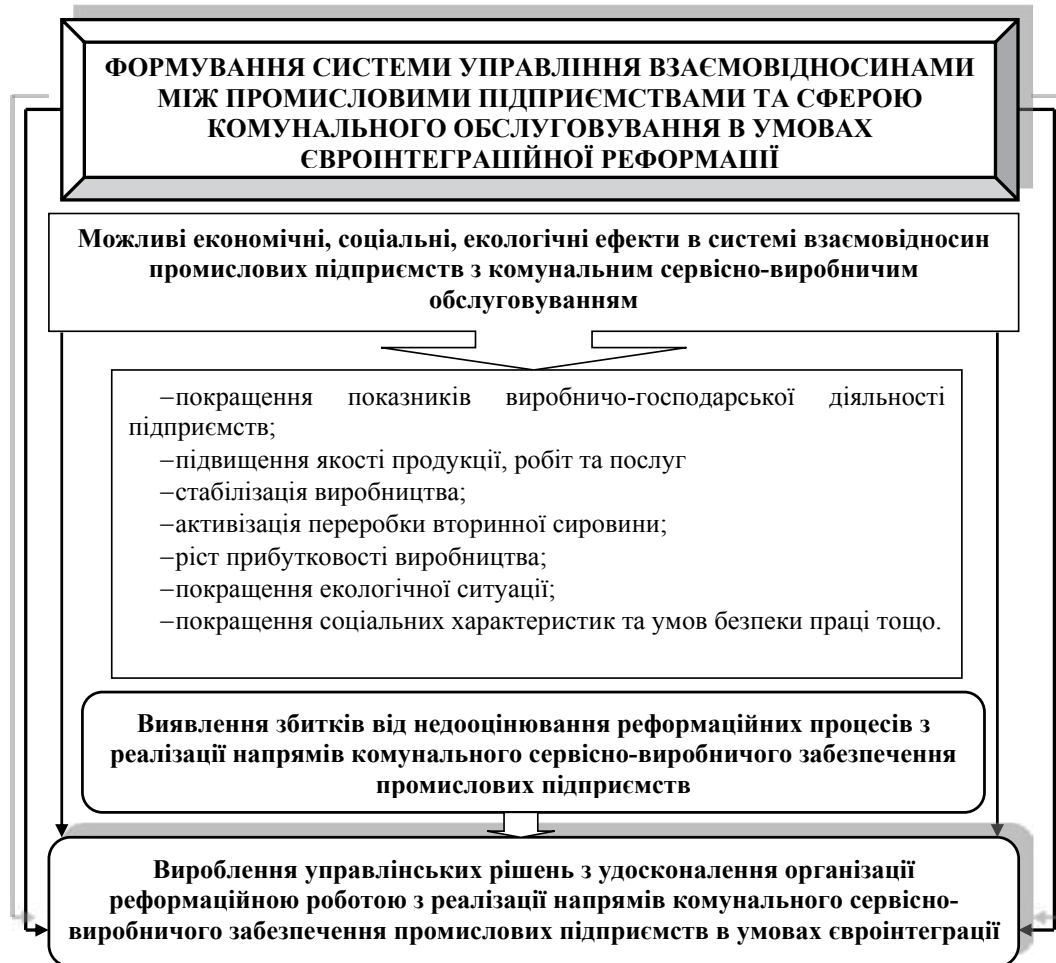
ФОРМУВАННЯ СИСТЕМИ УПРАВЛІННЯ ВЗАЄМОВІДНОСИНАМИ МІЖ ПРОМИСЛОВИМИ ПІДПРИЄМСТВАМИ ТА СФЕРОЮ КОМУНАЛЬНОГО ОБСЛУГОВУВАННЯ В УМОВАХ ЄВРОІНТЕГРАЦІЙНОЇ РЕФОРМАЦІЇ

Можливі економічні, соціальні, екологічні ефекти в системі взаємовідносин промислових підприємств з комунальним сервісно-виробничим обслуговуванням

−покращення показників виробничо-господарської діяльності підприємств;
−підвищення якості продукції, робіт та послуг
−стабілізація виробництва;
−активізація переробки вторинної сировини;
−ріст прибутковості виробництва;
−покращення екологічної ситуації;
−покращення соціальних характеристик та умов безпеки праці тощо.

Виявлення збитків від недооцінювання реформаційних процесів з реалізації напрямів комунального сервісно-виробничого забезпечення промислових підприємств

Вироблення управлінських рішень з удосконалення організації реформаційною роботою з реалізації напрямів комунального сервісно-виробничого забезпечення промислових підприємств в умовах євроінтеграції